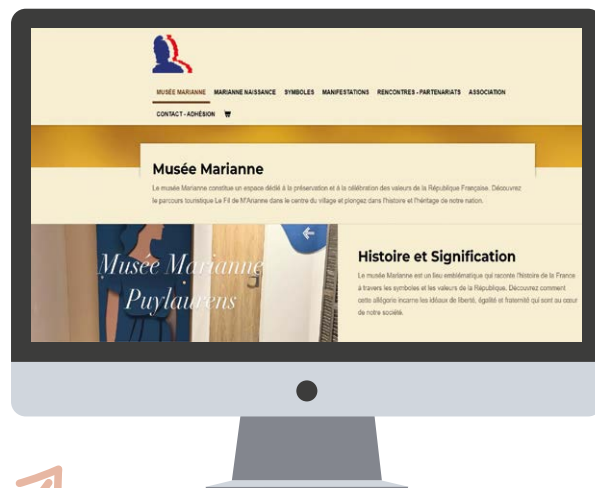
MUSÉE MARIANNE MARIANNE NAISSANCE SYMBOLES MANIFESTATIONS RENCONTRES - PARTENARIATS ASSOCIATION

CONTACT - ADHÉSION

Musée Marianne

Le musée Marianne constitue un espace dédié à la préservation et à la célébration des valeurs de la République Française. Découvrez le parcours touristique Le Fil de M'Arianne dans le centre du village et plongez dans l'histoire et l'héritage de notre nation.

Musée Marianne Puylaurens

Histoire et Signification

Le musée Marianne est un lieu emblématique qui raconte l'histoire de la France à travers les symboles et les valeurs de la République. Découvrez comment cette allégorie incarne les idéaux de liberté, égalité et fraternité qui sont au cœur de notre société.